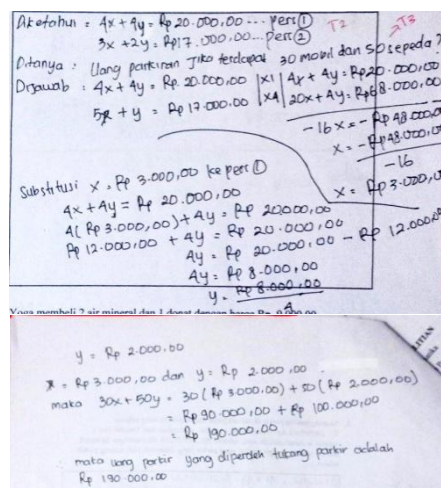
Diketahui = $4x + 4y$ = Rp 20.000,00 ... pers ① T2
$3x + 2y$ = Rp17.000,00 ... pers ② T3
Ditanya : Uang parkiran jika terdapat 30 mobil dan 50 sepeda?
Dijawab : $4x + 4y$ = Rp 20.000,00 |x1| $4x + 4y$ = Rp20.000,00
$5x + y$ = Rp 17.000,00 |x4| $20x + 4y$ = Rp68.000,00
$-16x$ = - Rp 48.000,00
$x$ = $\frac{-Rp 48.000,00}{-16}$
$x$ = Rp 3.000,00

Substitusi $x$ = Rp 3.000,00 ke pers ①
$4x + 4y$ = Rp 20.000,00
4( Rp 3.000,00) + $4y$ = Rp 20.000,00
Rp 12.000,00 + $4y$ = Rp 20.000,00 - Rp 12.000,00
$4y$ = Rp 8.000,00
$4y$ = Rp 8.000,00
y = $\frac{Rp 8.000,00}{4}$

Yoga membeli 2 air mineral dan 1 donat dengan harga Rp. 9.000,00

y = Rp 2.000,00
x = Rp 3.000,00 dan y = Rp 2.000,00
maka $30x + 50y$ = 30 ( Rp 3.000,00) + 50 ( Rp 2.000,00)
= Rp 90.000,00 + Rp 100.000,00
= Rp 190.000,00

maka uang parkir yang diperoleh tukang parkir adalah Rp 190.000,00